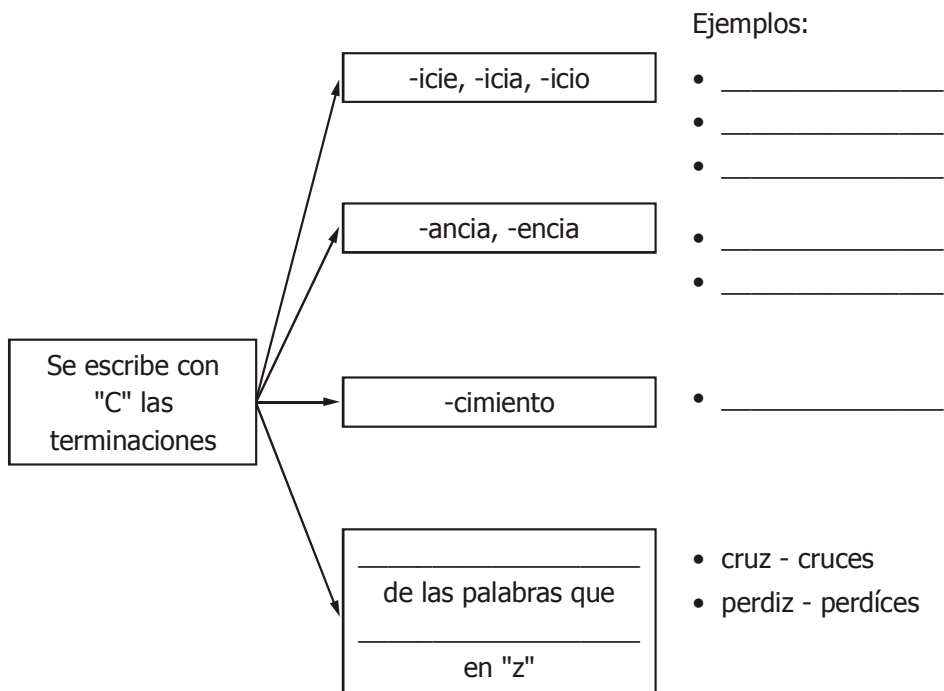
Se escribe con "C" las terminaciones

-icie, -icia, -icio

-ancia, -encia

-cimiento

__________ de las palabras que __________ en "z"

Ejemplos:

• __________
• __________
• __________

• __________
• __________

• __________

• cruz - cruces
• perdiz - perdíces